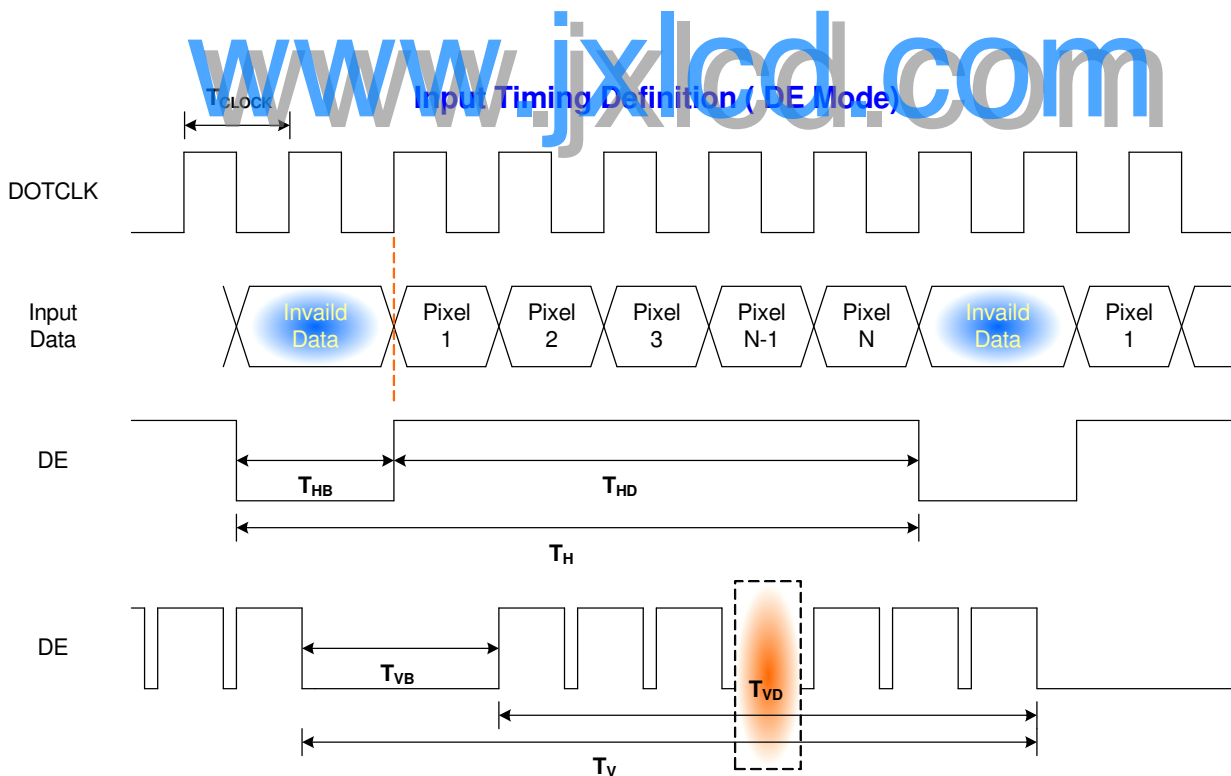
www.jxlcd.com

$T_{CLOCK}$

Input Timing Definition ( DE Mode)

DOTCLK

Input Data

Invaild Data

Pixel 1

Pixel 2

Pixel 3

Pixel N-1

Pixel N

Invaild Data

Pixel 1

DE

$T_{HB}$

$T_{HD}$

$T_{H}$

DE

$T_{VB}$

$T_{VD}$

$T_{V}$